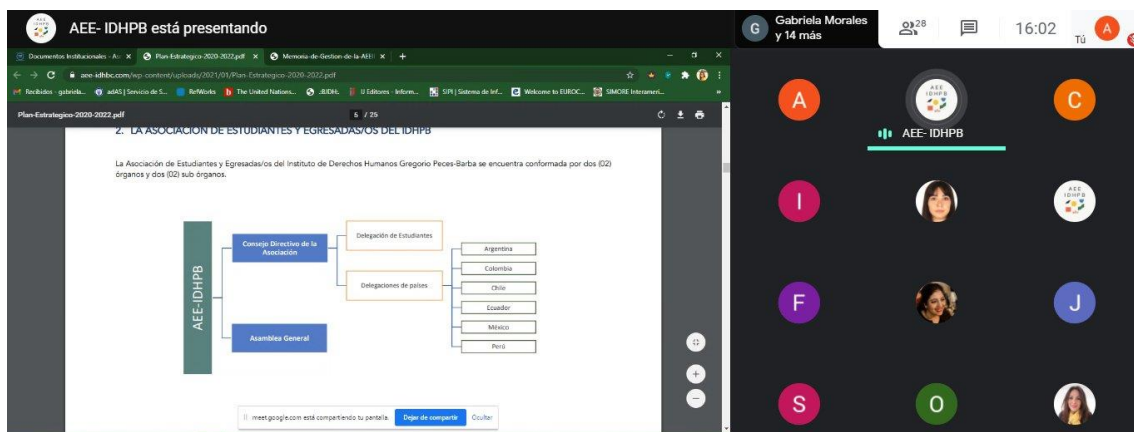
AEE- IDHPB está presentando

Gabriela Morales y 14 más

28

16:02

Tú

Documentos Institucionales - A × Plan-Estrategico-2020-2022.pdf × Memoria-de-Gestion-de-la-AEH × +

aee-idhbc.com/wp-content/uploads/2021/01/Plan-Estrategico-2020-2022.pdf

Recibidos - gabriela... adAS | Servicio de S... RefWorks The United Nations... JBIDH. U Editores - Inform... SIPI | Sistema de Inf... Welcome to EUROC... SIMORE Interameri...

Plan-Estrategico-2020-2022.pdf

5 / 25

2. LA ASOCIACIÓN DE ESTUDIANTES Y EGRESADAS/OS DEL IDHPB

La Asociación de Estudiantes y Egresadas/os del Instituto de Derechos Humanos Gregorio Peces-Barba se encuentra conformada por dos (02) órganos y dos (02) sub órganos.

AEE-IDHPB

Consejo Directivo de la Asociación

Asamblea General

Delegación de Estudiantes

Delegaciones de países

Argentina

Colombia

Chile

Ecuador

México

Perú

meet.google.com está compartiendo tu pantalla. Dejar de compartir Ocultar

A

AEE- IDHPB

C

I

F

J

S

O